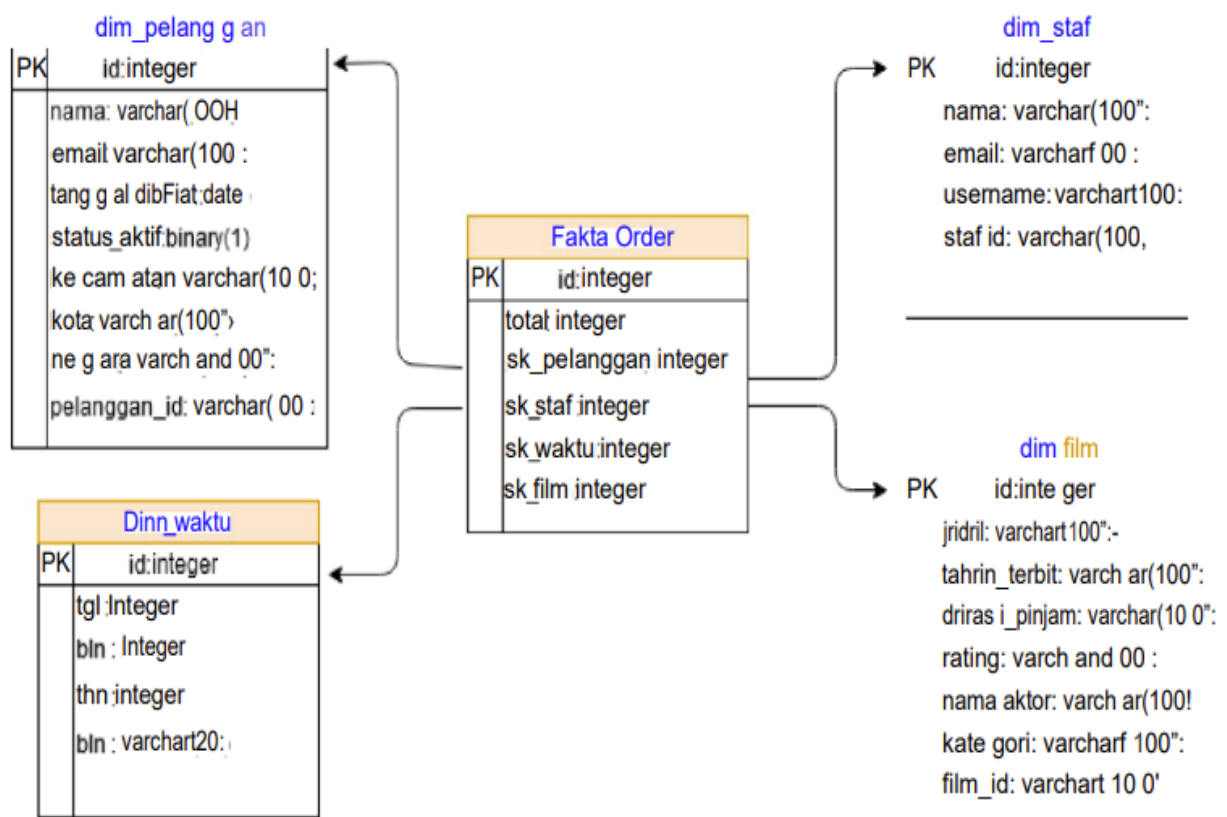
dim_pelang g an

| PK | id:integer |
|---|---|
| | nama: varchar( OOH |
| | email varchar(100 : |
| | tang g al dibFiat date |
| | status_aktif binary(1) |
| | ke cam atan varchar(10 0; |
| | kota varch ar(100"› |
| | ne g ara varch and 00": |
| | pelanggan_id: varchar( 00 : |

Fakta Order

| PK | id:integer |
|---|---|
| | total integer |
| | sk_pelanggan integer |
| | sk_staf integer |
| | sk_waktu integer |
| | sk film integer |

dim_staf

PK id:integer
nama: varchar(100":
email: varcharf 00 :
username: varchart100:
staf id: varchar(100,

Dinn_waktu

| PK | id:integer |
|---|---|
| | tgl Integer |
| | bln : Integer |
| | thn integer |
| | bln : varchart20: |

dim film

PK id:inte ger
jridril: varchart100":-
tahrin_terbit: varch ar(100":
driras i_pinjam: varchar(10 0":
rating: varch and 00 :
nama aktor: varch ar(100!
kate gori: varcharf 100":
film_id: varchart 10 0'